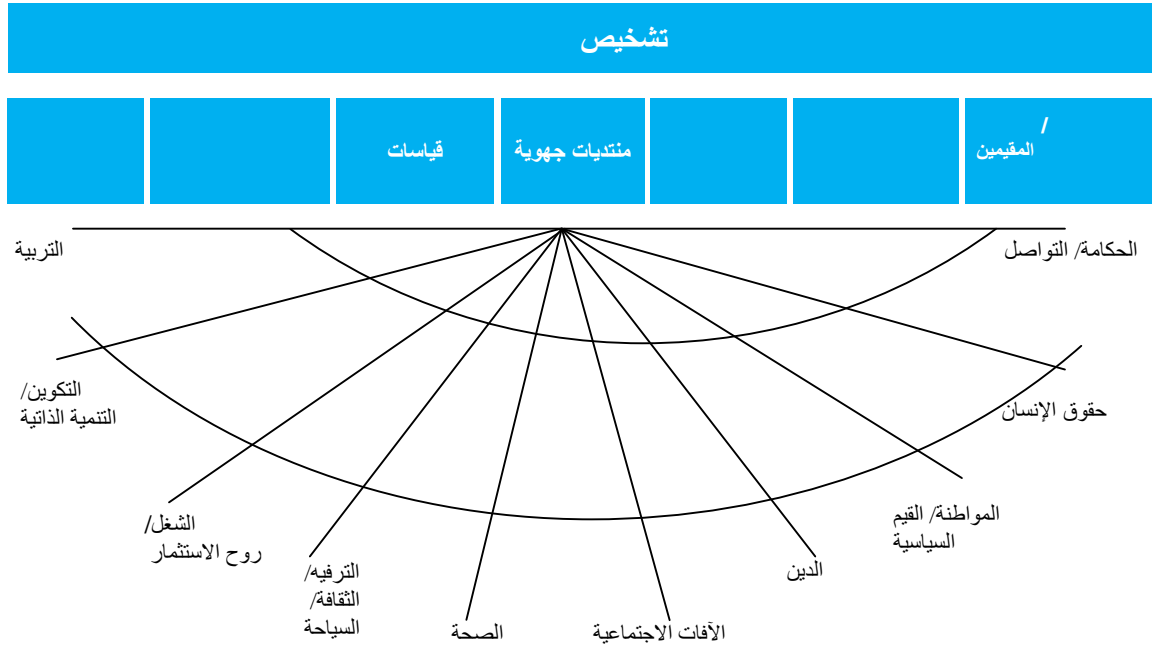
تشخيص

/
المقيمين

منتديات جهوية

قياسات

الحكامة/ التواصل

التربية

حقوق الإنسان

التكوين/
التنمية الذاتية

المواطنة/ القيم
السياسية

الشغل/
روح الاستثمار

الدين

الترفيه/
الثقافة/
السياحة

الآفات الاجتماعية

الصحة